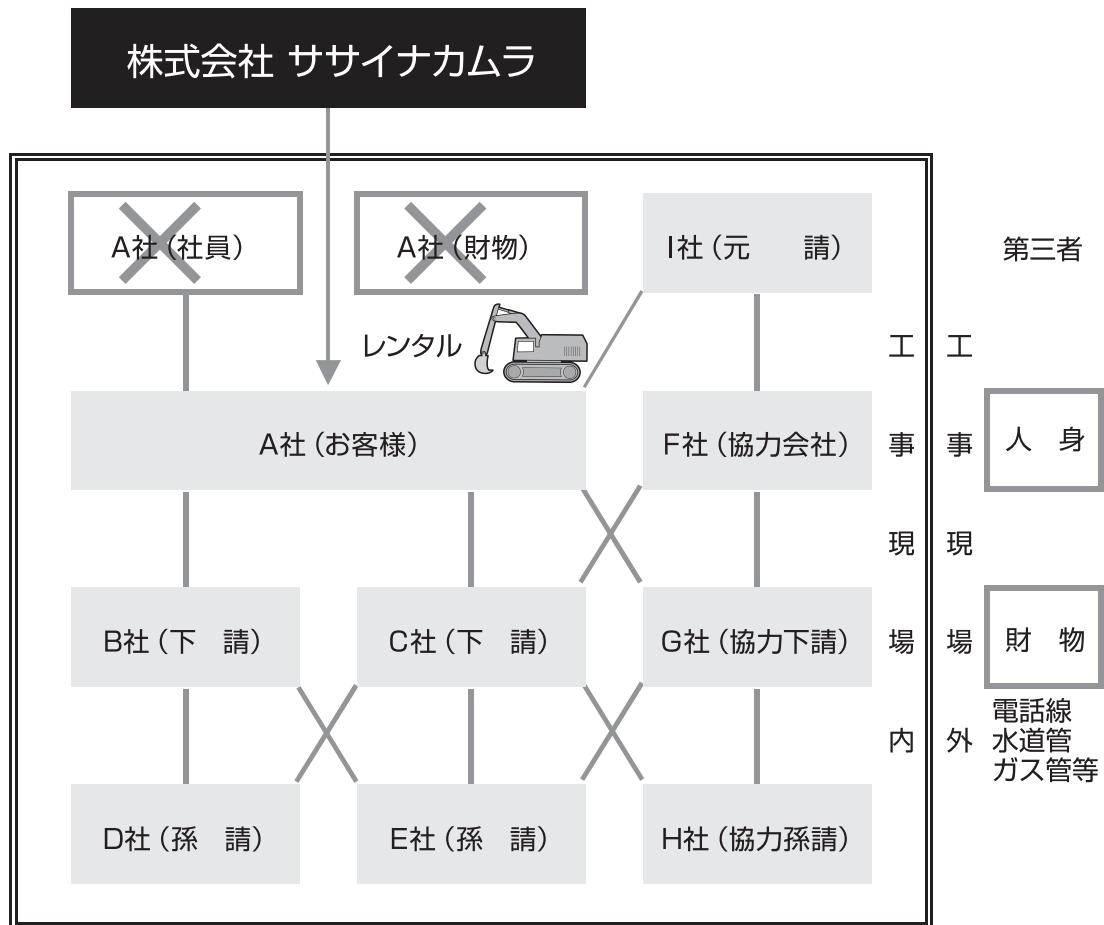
株式会社 ササイナカムラ

A社（社員）

A社（財物）

I社（元　請）

第三者

レンタル

工事現場内

工事現場外

A社（お客様）

F社（協力会社）

人　身

B社（下　請）

C社（下　請）

G社（協力下請）

財　物

電話線
水道管
ガス管等

D社（孫　請）

E社（孫　請）

H社（協力孫請）